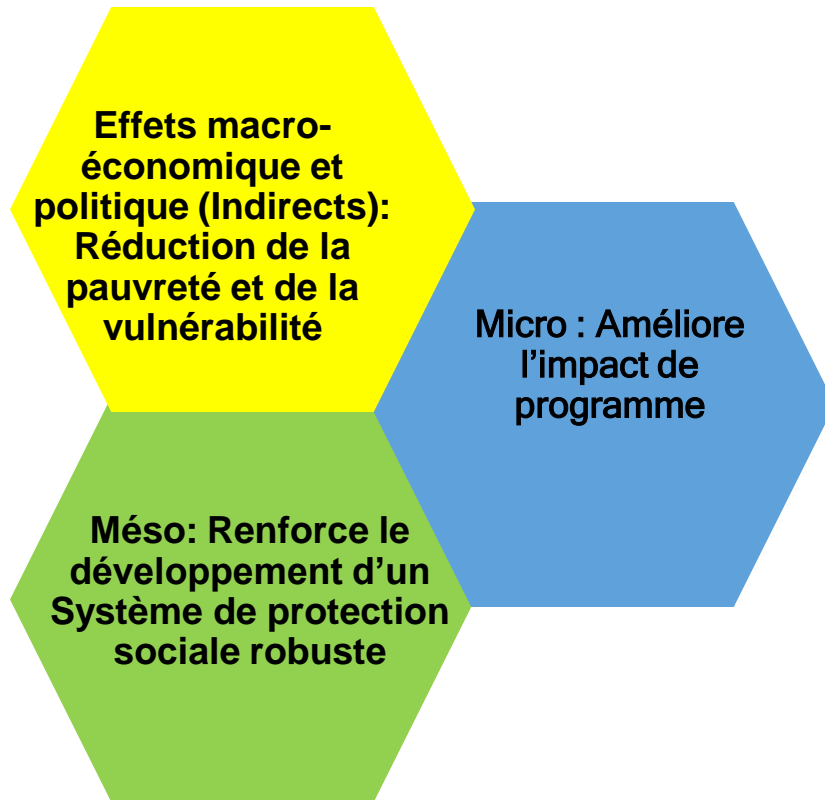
Effets macro-économique et politique (Indirects): Réduction de la pauvreté et de la vulnérabilité

Micro : Améliore l’impact de programme

Méso: Renforce le développement d’un Système de protection sociale robuste